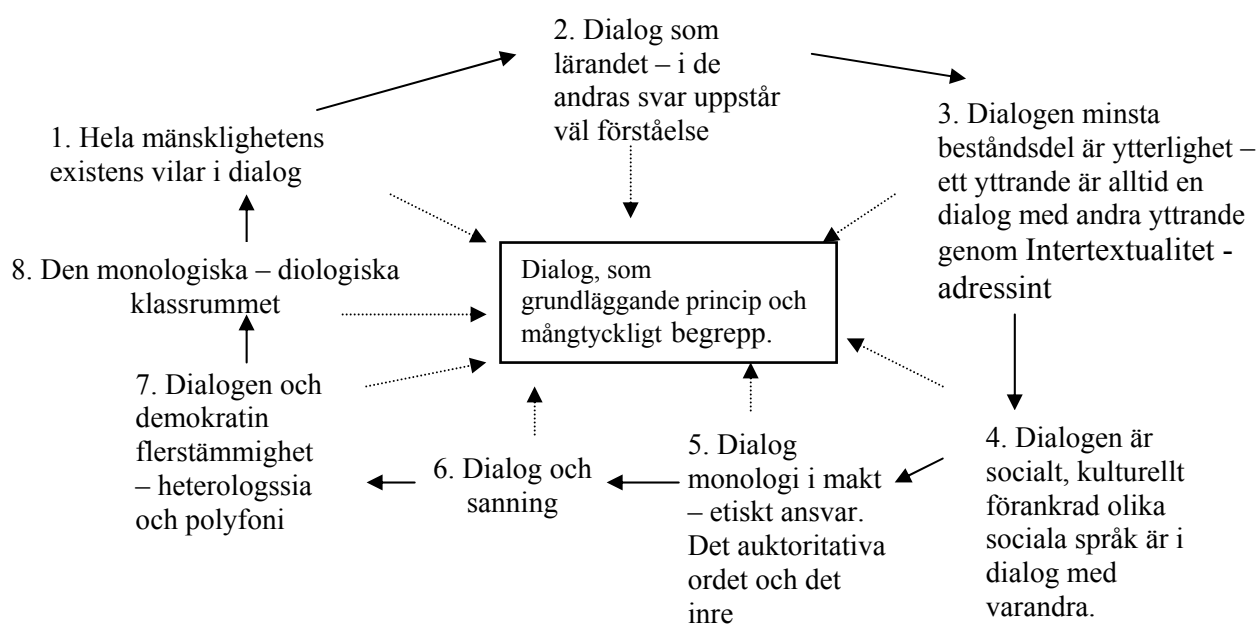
2. Dialog som lärandet – i de andras svar uppstår väl förståelse

1. Hela mänsklighetens existens vilar i dialog

3. Dialogen minsta beståndsdel är ytterlighet – ett yttrande är alltid en dialog med andra yttrande genom Intertextualitet - adressint

8. Den monologiska – diologiska klassrummet

Dialog, som grundläggande princip och mångtyckligt begrepp.

7. Dialogen och demokratin flerstämmighet – heterologssia och polyfoni

6. Dialog och sanning

5. Dialog monologi i makt – etiskt ansvar. Det auktoritativa ordet och det inre

4. Dialogen är socialt, kulturellt förankrad olika sociala språk är i dialog med varandra.